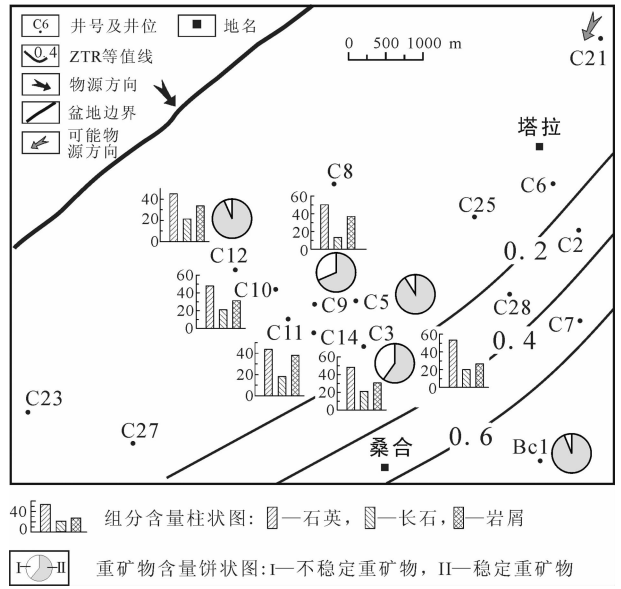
C6 井号及井位
■ 地名
0.4 ZTR等值线
物源方向
盆地边界
可能物源方向

0 500 1000 m

C21
塔拉
C6
C25
C2
0.2
C8
60
40
20
0
40
20
0
C12
60
40
20
0
C10
C9
C5
C28
C7
C11
C14
C3
0.4
60
40
20
0
40
20
0
40
20
0
60
40
20
0
C23
C27
桑合
0.6
Bc1

40 组分含量柱状图：▨—石英，▨—长石，▨—岩屑

I— —II 重矿物含量饼状图：I—不稳定重矿物，II—稳定重矿物